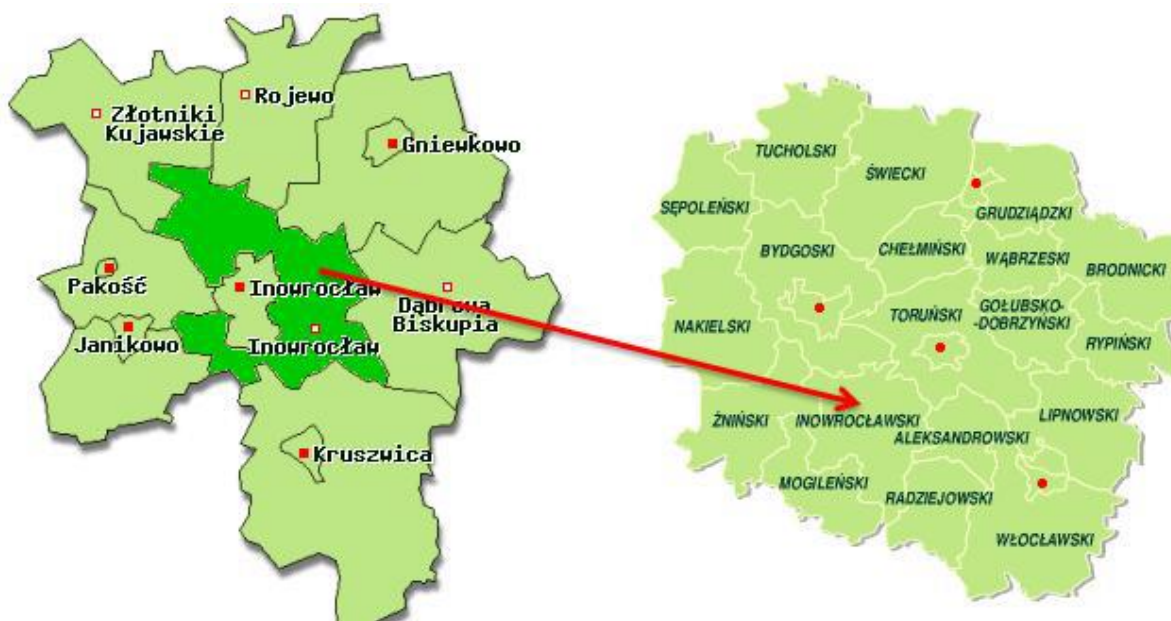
Złotniki Kujawskie
Rojewo
Gniewkowo
Pakość
Inowrocław
Dąbrowa Biskupia
Janikowo
Inowrocław
Kruszwica

TUCHOLSKI
ŚWIECKI
SĘPOLEŃSKI
GRUDZIĄDZKI
BYDGOSKI
CHEŁMIŃSKI
WĄBRZESKI
BRODNICKI
NAKIELSKI
TORUŃSKI
GOLUBSKO-DOBRZYŃSKI
RYPIŃSKI
ŻNIŃSKI
INOWROCŁAWSKI
ALEKSANDROWSKI
LIPNOWSKI
MOGILEŃSKI
RADZIEJOWSKI
WŁOCŁAWSKI